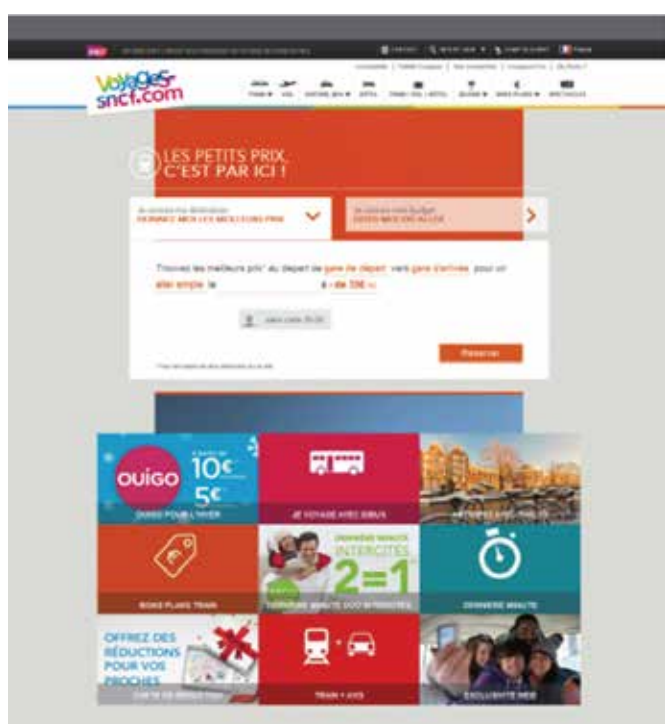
voyages-sncf.com

LES PETITS PRIX, C'EST PAR ICI !

Trouvez les meilleurs prix au départ de gare de départ vers gare d'arrivée pour un aller simple le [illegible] à - de 39€

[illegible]

Réserver

OUIGO

10€

5€

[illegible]

2=1

OFFREZ DES RÉDUCTIONS POUR VOS PROCHES

TRAIN + AVIS